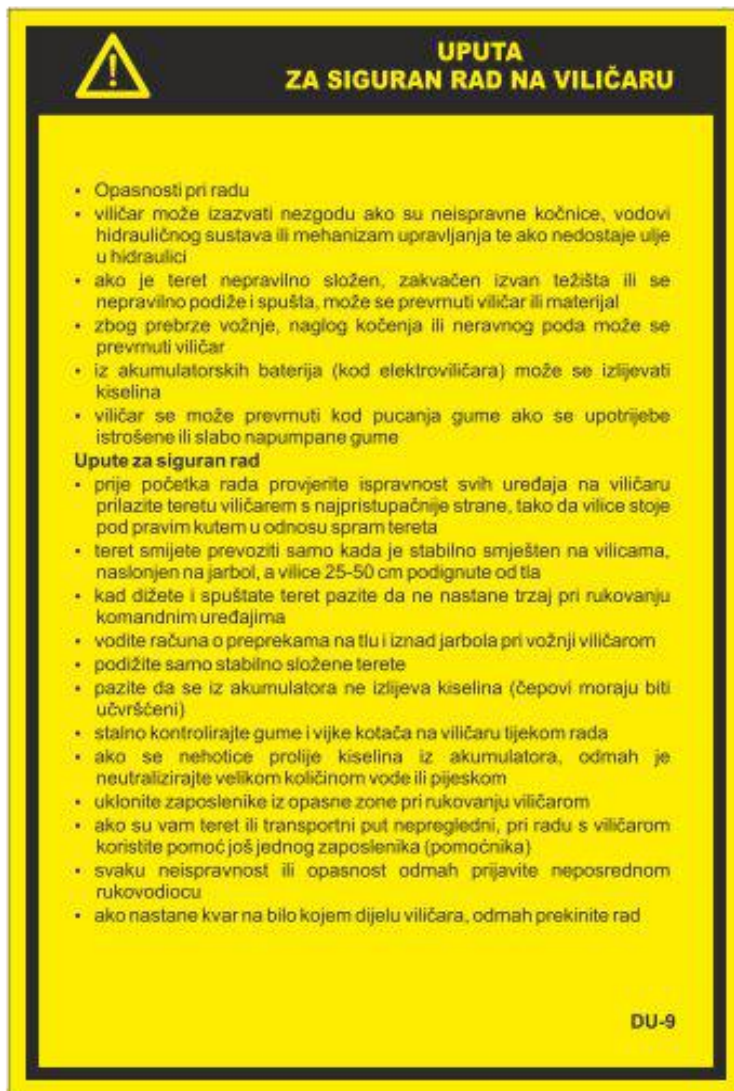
UPUTA
ZA SIGURAN RAD NA VILIČARU

• Opasnosti pri radu
• viličar može izazvati nezgodu ako su neispravne kočnice, vodovi hidrauličnog sustava ili mehanizam upravljanja te ako nedostaje ulje u hidraulici
• ako je teret nepravilno složen, zakvačen izvan težišta ili se nepravilno podiže i spušta, može se prevrnuti viličar ili materijal
• zbog prebrze vožnje, naglog kočenja ili neravnog poda može se prevrnuti viličar
• iz akumulatorskih baterija (kod elektroviličara) može se izlijevati kiselina
• viličar se može prevrnuti kod pucanja gume ako se upotrijebe istrošene ili slabo napumpane gume

Upute za siguran rad
• prije početka rada provjerite ispravnost svih uređaja na viličaru prilazite teretu viličarem s najpristupačnije strane, tako da vilice stoje pod pravim kutem u odnosu spram tereta
• teret smijete prevoziti samo kada je stabilno smješten na vilicama, naslonjen na jarbol, a vilice 25-50 cm podignute od tla
• kad dižete i spuštate teret pazite da ne nastane trzaj pri rukovanju komandnim uređajima
• vodite računa o preprekama na tlu i iznad jarbola pri vožnji viličarom
• podižite samo stabilno složene terete
• pazite da se iz akumulatora ne izlijeva kiselina (čepovi moraju biti učvršćeni)
• stalno kontrolirajte gume i vijke kotača na viličaru tijekom rada
• ako se nehotice prolije kiselina iz akumulatora, odmah je neutralizirajte velikom količinom vode ili pijeskom
• uklonite zaposlenike iz opasne zone pri rukovanju viličarom
• ako su vam teret ili transportni put nepregledni, pri radu s viličarom koristite pomoć još jednog zaposlenika (pomoćnika)
• svaku neispravnost ili opasnost odmah prijavite neposrednom rukovodiocu
• ako nastane kvar na bilo kojem dijelu viličara, odmah prekinite rad

DU-9